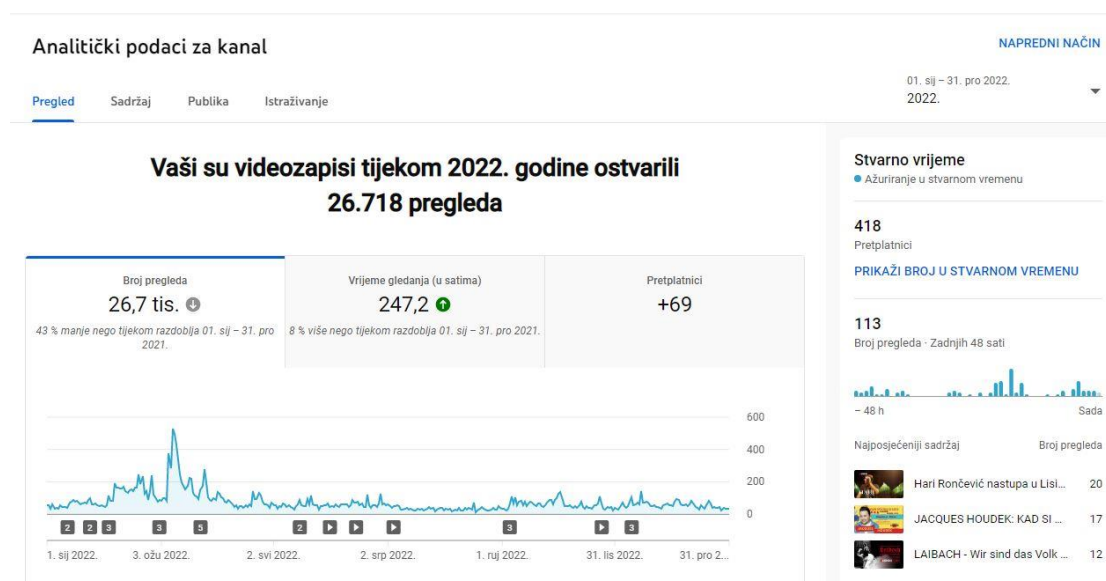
Analitički podaci za kanal

NAPREDNI NAČIN

Pregled Sadržaj Publika Istraživanje

01. sij – 31. pro 2022.
2022.

Vaši su videozapisi tijekom 2022. godine ostvarili 26.718 pregleda

| Broj pregleda | Vrijeme gledanja (u satima) | Pretplatnici |
|---|---|---|
| 26,7 tis. | 247,2 | +69 |
| 43 % manje nego tijekom razdoblja 01. sij – 31. pro 2021. | 8 % više nego tijekom razdoblja 01. sij – 31. pro 2021. | |

600
400
200
0

2 2 3 3 5 2 3 3

1. sij 2022. 3. ožu 2022. 2. svi 2022. 2. srp 2022. 1. ruj 2022. 31. lis 2022. 31. pro 2...

Stvarno vrijeme
Ažuriranje u stvarnom vremenu

418
Pretplatnici

PRIKAŽI BROJ U STVARNOM VREMENU

113
Broj pregleda · Zadnjih 48 sati

– 48 h Sada

Najposjećeniji sadržaj Broj pregleda

Hari Rončević nastupa u Lisi... 20
JACQUES HOUDEK: KAD SI ... 17
LAIBACH - Wir sind das Volk ... 12